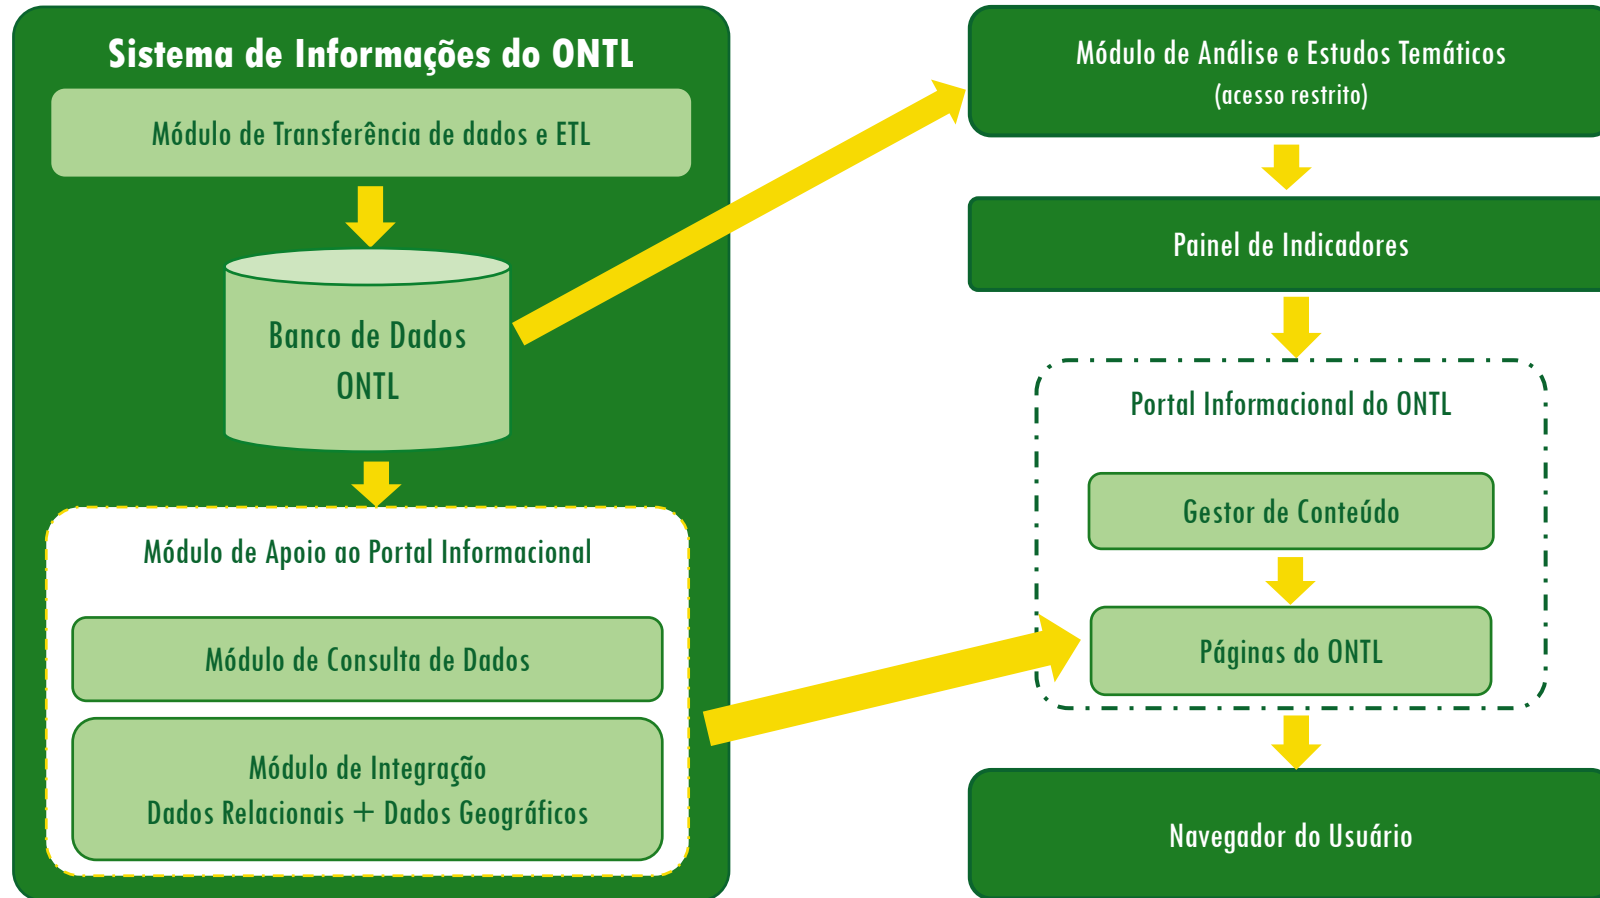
Sistema de Informações do ONTL

Módulo de Transferência de dados e ETL

Banco de Dados ONTL

Módulo de Apoio ao Portal Informacional

Módulo de Consulta de Dados

Módulo de Integração
Dados Relacionais + Dados Geográficos

Módulo de Análise e Estudos Temáticos
(acesso restrito)

Painel de Indicadores

Portal Informacional do ONTL

Gestor de Conteúdo

Páginas do ONTL

Navegador do Usuário